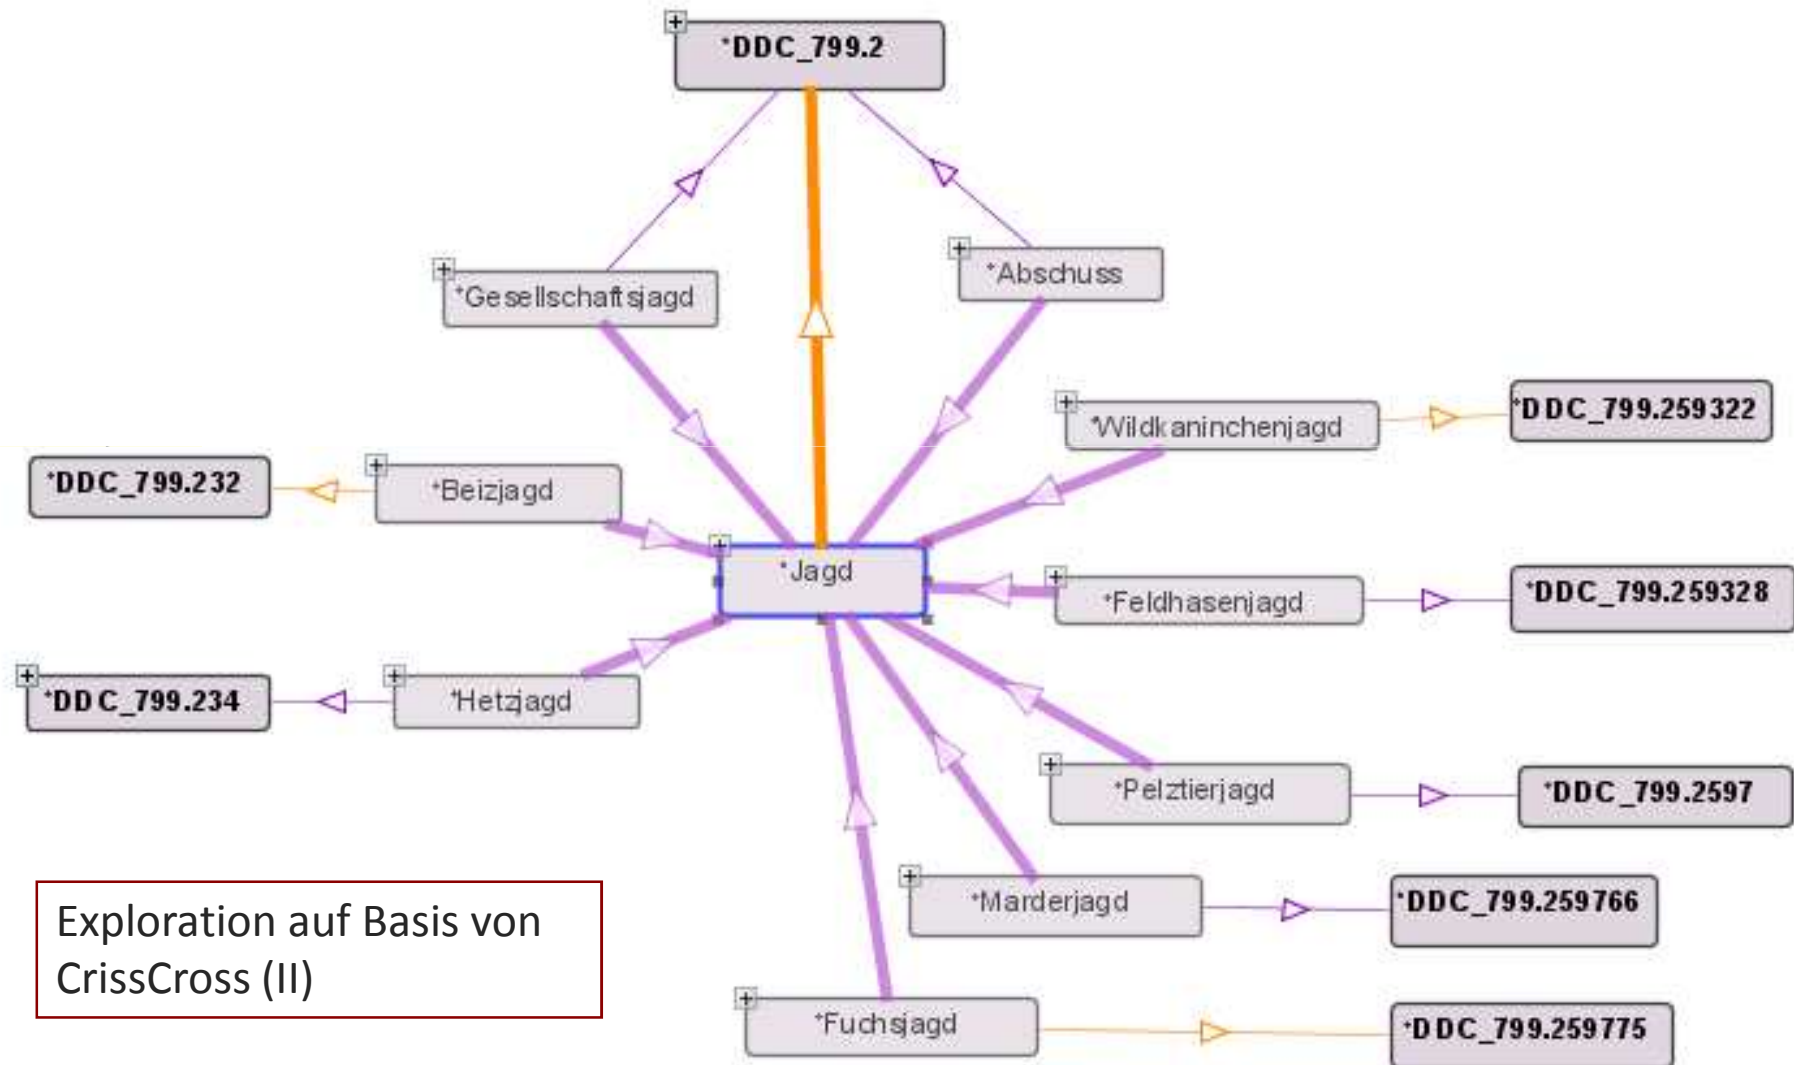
*DDC_799.2

*Gesellschaftsjagd

*Abschuss

*Wildkaninchenjagd

*DDC_799.259322

*DDC_799.232

*Beizjagd

*Jagd

*Feldhasenjagd

*DDC_799.259328

*DDC_799.234

*Hetzjagd

*Pelztierjagd

*DDC_799.2597

*Marderjagd

*DDC_799.259766

*Fuchsjagd

*DDC_799.259775

Exploration auf Basis von CrissCross (II)